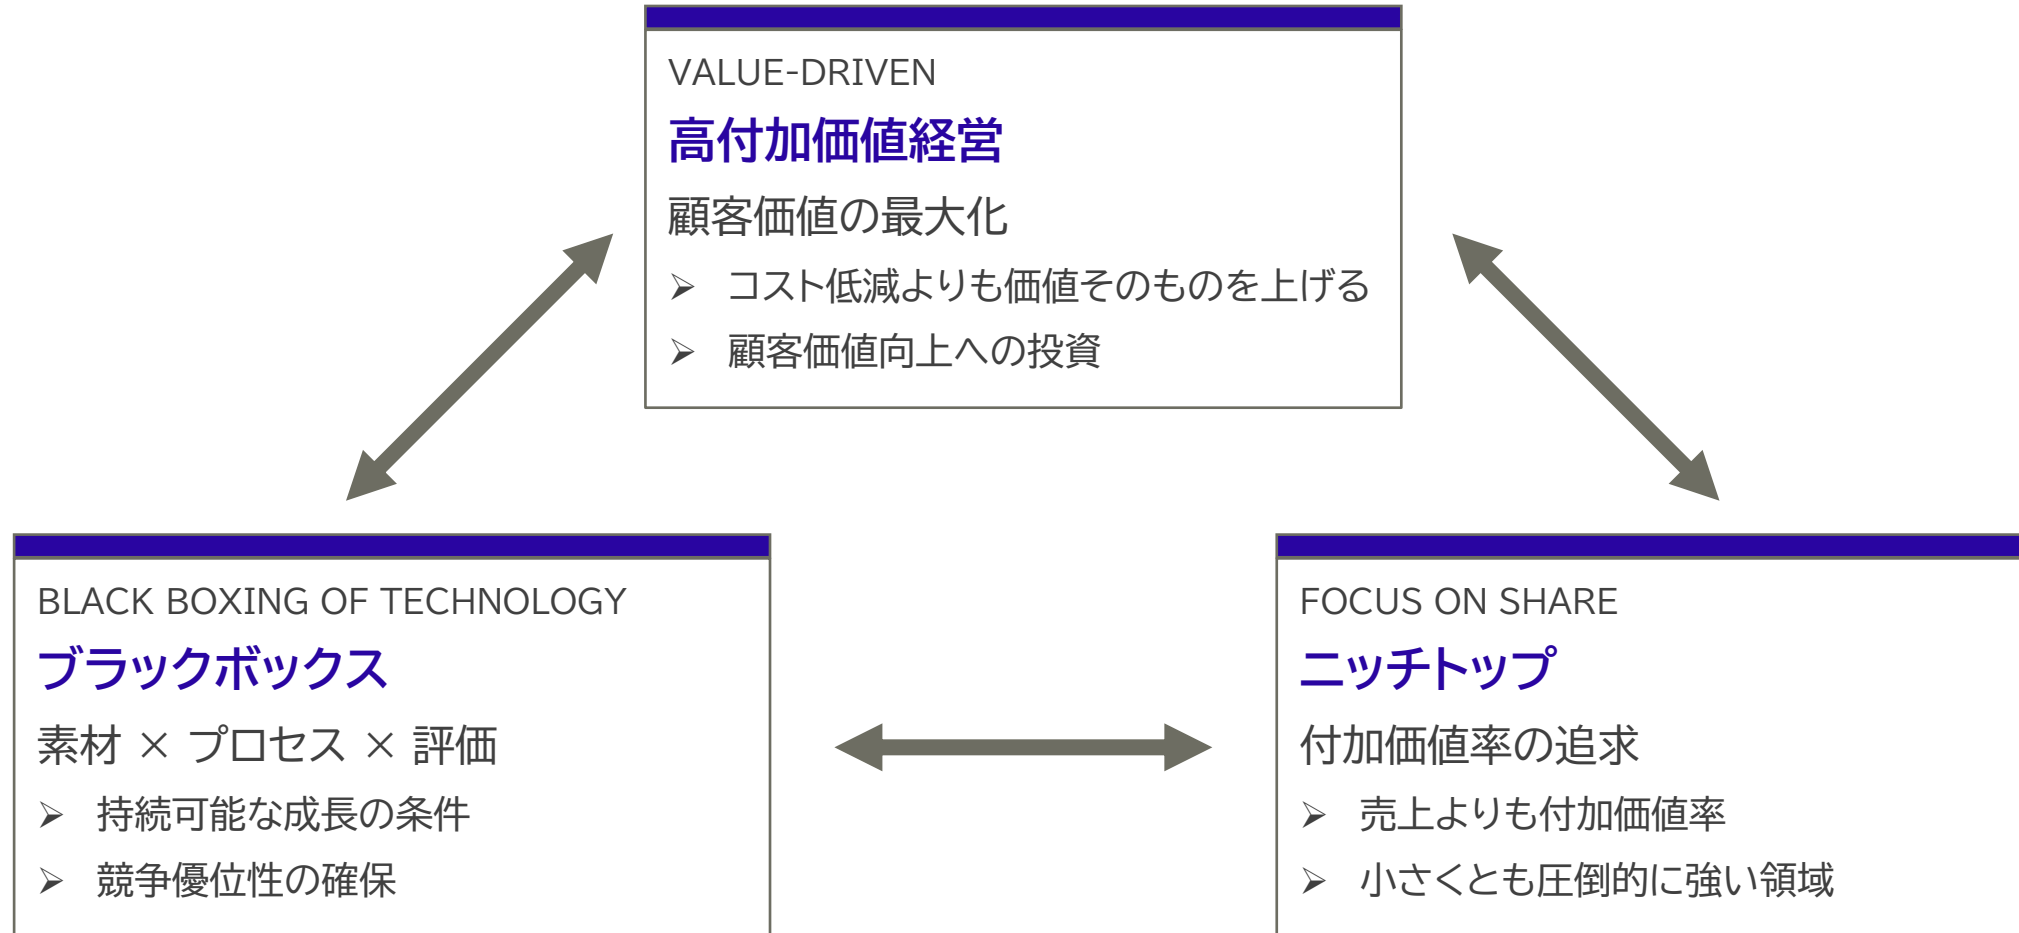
VALUE-DRIVEN
高付加価値経営
顧客価値の最大化
➢ コスト低減よりも価値そのものを上げる
➢ 顧客価値向上への投資

BLACK BOXING OF TECHNOLOGY
ブラックボックス
素材 × プロセス × 評価
➢ 持続可能な成長の条件
➢ 競争優位性の確保

FOCUS ON SHARE
ニッチトップ
付加価値率の追求
➢ 売上よりも付加価値率
➢ 小さくとも圧倒的に強い領域